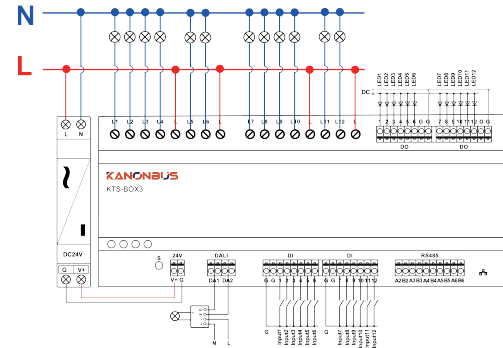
N

L

L N

L1 L2 L3 L4 L L5 L6 L L7 L8 L9 L10 L L11 L12 L

LED1 LED2 LED3 LED4 LED5 LED6 LED7 LED8 LED9 LED10 LED11 LED12

DC -

1 2 3 4 5 6 G G 7 8 9 10 11 12 G G

DO DO

KANONBUS

KTS-BOX3

~

DC24V

G V+

S

24V

V+ G

DALI

DA1 DA2

DI

G G 1 2 3 4 5 6

DI

G G 7 8 9 10 11 12

RS485

A2 B2 A3 B3 A4 B4 A5 B5 A6 B6

G

Input1 Input2 Input3 Input4 Input5 Input6

G

Input7 Input8 Input9 Input10 Input11 Input12

N L